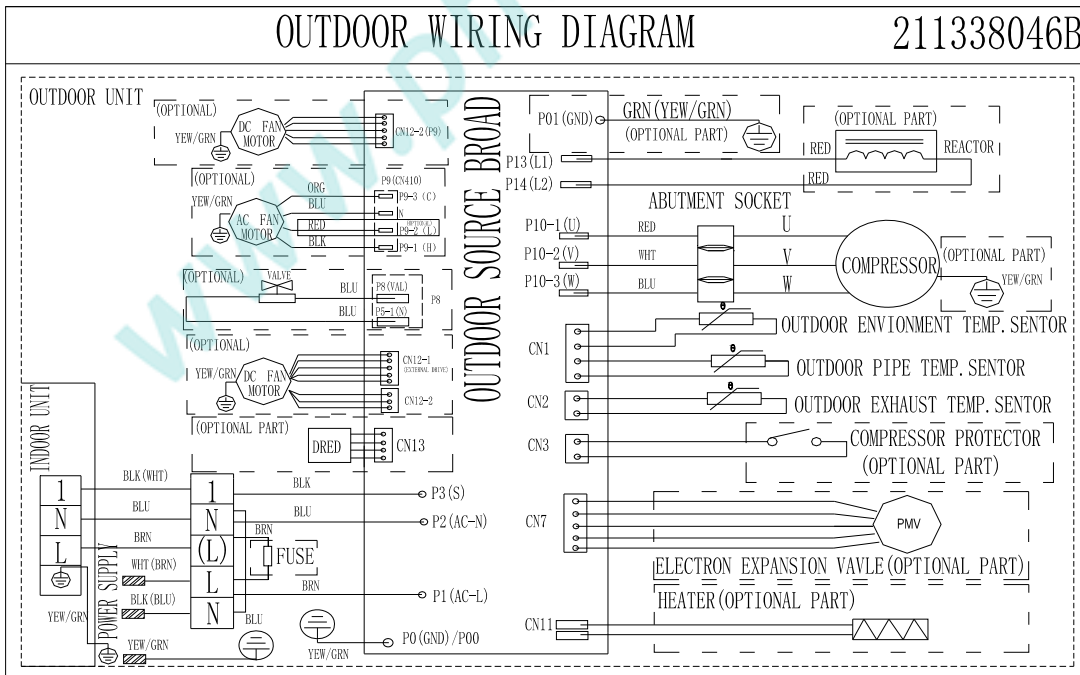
OUTDOOR WIRING DIAGRAM 211338046B

OUTDOOR UNIT

(OPTIONAL)
DC FAN MOTOR
YEW/GRN
CN12-2(P9)

(OPTIONAL)
AC FAN MOTOR
YEW/GRN
ORG
BLU
RED
BLK
P9(CN410)
P9-3 (C)
N
P9-2 (L)
P9-1 (H)

(OPTIONAL)
VALVE
BLU
BLU
P8(VAL)
P5-1(N)
P8

(OPTIONAL)
DC FAN MOTOR
YEW/GRN
CN12-1 (EXTERNAL DRIVE)
CN12-2

(OPTIONAL PART)
DRED
CN13

OUTDOOR SOURCE BROAD

P01(GND)
GRN(YEW/GRN)
(OPTIONAL PART)

(OPTIONAL PART)
RED
REACTOR
RED
P13(L1)
P14(L2)

ABUTMENT SOCKET
P10-1(U) RED U
P10-2(V) WHT V
P10-3(W) BLU W
COMPRESSOR
(OPTIONAL PART)
YEW/GRN

CN1
OUTDOOR ENVIONMENT TEMP.SENTOR
OUTDOOR PIPE TEMP.SENTOR
CN2
OUTDOOR EXHAUST TEMP.SENTOR
CN3
COMPRESSOR PROTECTOR (OPTIONAL PART)

CN7
PMV
ELECTRON EXPANSION VAVLE(OPTIONAL PART)
HEATER(OPTIONAL PART)
CN11

INDOOR UNIT
1
N
L
BLK(WHT)
BLU
BRN
WHT(BRN)
BLK(BLU)
YEW/GRN
POWER SUPPLY
YEW/GRN
1
N
(L)
L
N
BRN
FUSE
BLU
BLK
BLU
BRN
P3(S)
P2(AC-N)
P1(AC-L)
P0(GND)/P00
YEW/GRN